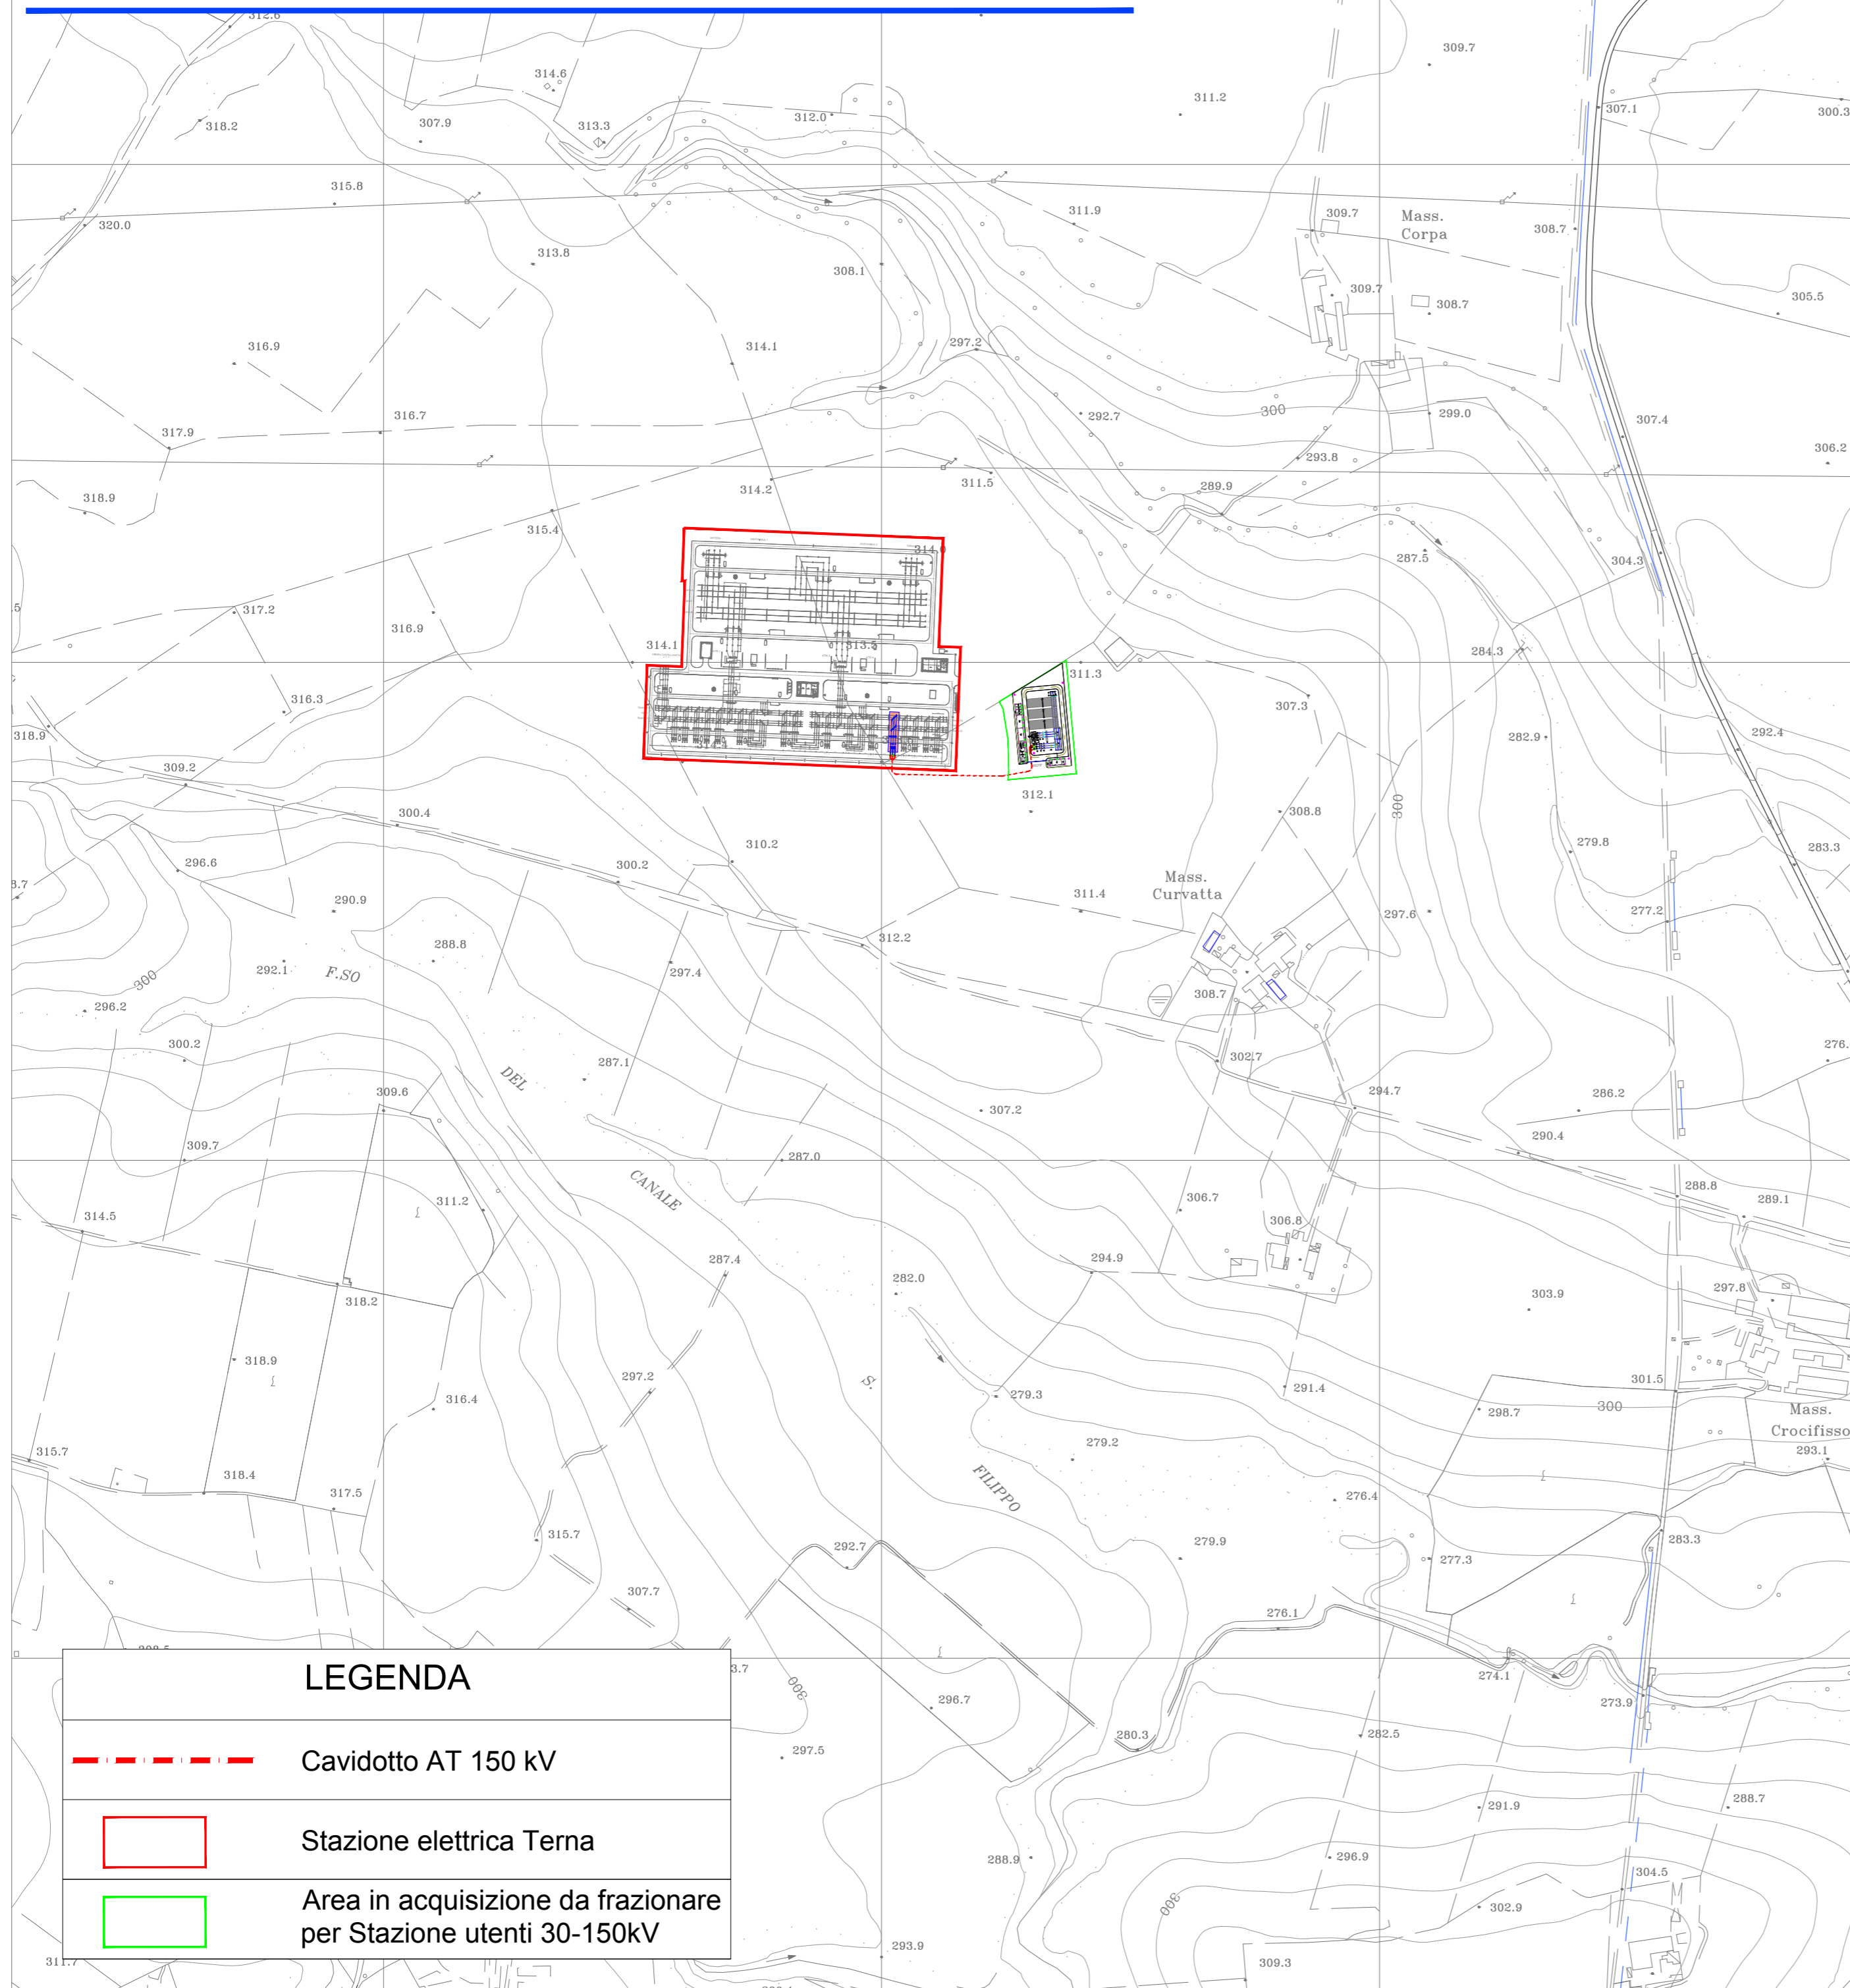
312.6
309.7
311.2
307.1
300.3
314.6
318.2
307.9
313.3
312.0
315.8
320.0
313.8
311.9
309.7
Mass.
Corpa
308.7
308.1
309.7
308.7
305.5
316.9
314.1
297.2
316.7
292.7
300
299.0
317.9
293.8
307.4
306.2
318.9
314.2
311.5
289.9
315.4
314.0
287.5
304.3
317.2
316.9
313.5
314.1
311.3
284.3
316.3
307.3
318.9
282.9
292.4
309.2
312.1
300.4
308.8
300
310.2
279.8
283.3
296.6
300.2
Mass.
Curvatta
311.4
290.9
297.6
277.2
288.8
312.2
292.1
F.SO
300
297.4
296.2
308.7
300.2
DEL
287.1
302.7
276.
294.7
309.6
286.2
307.2
290.4
309.7
287.0
CANALE
288.8
289.1
311.2
306.7
314.5
306.8
287.4
294.9
318.2
282.0
297.8
303.9
318.9
S.
297.2
301.5
316.4
279.3
291.4
298.7
300
Mass.
Crocifisso
315.7
279.2
293.1
318.4
FILIPPO
317.5
276.4
315.7
283.3
292.7
279.9
277.3
307.7
276.1
LEGENDA
3.7
300
274.1
273.9
296.7
Cavidotto AT 150 kV
280.3
297.5
282.5
Stazione elettrica Terna
291.9
288.7
288.9
296.9
300
304.5
Area in acquisizione da frazionare per Stazione utenti 30-150kV
302.9
311.7
293.9
309.3